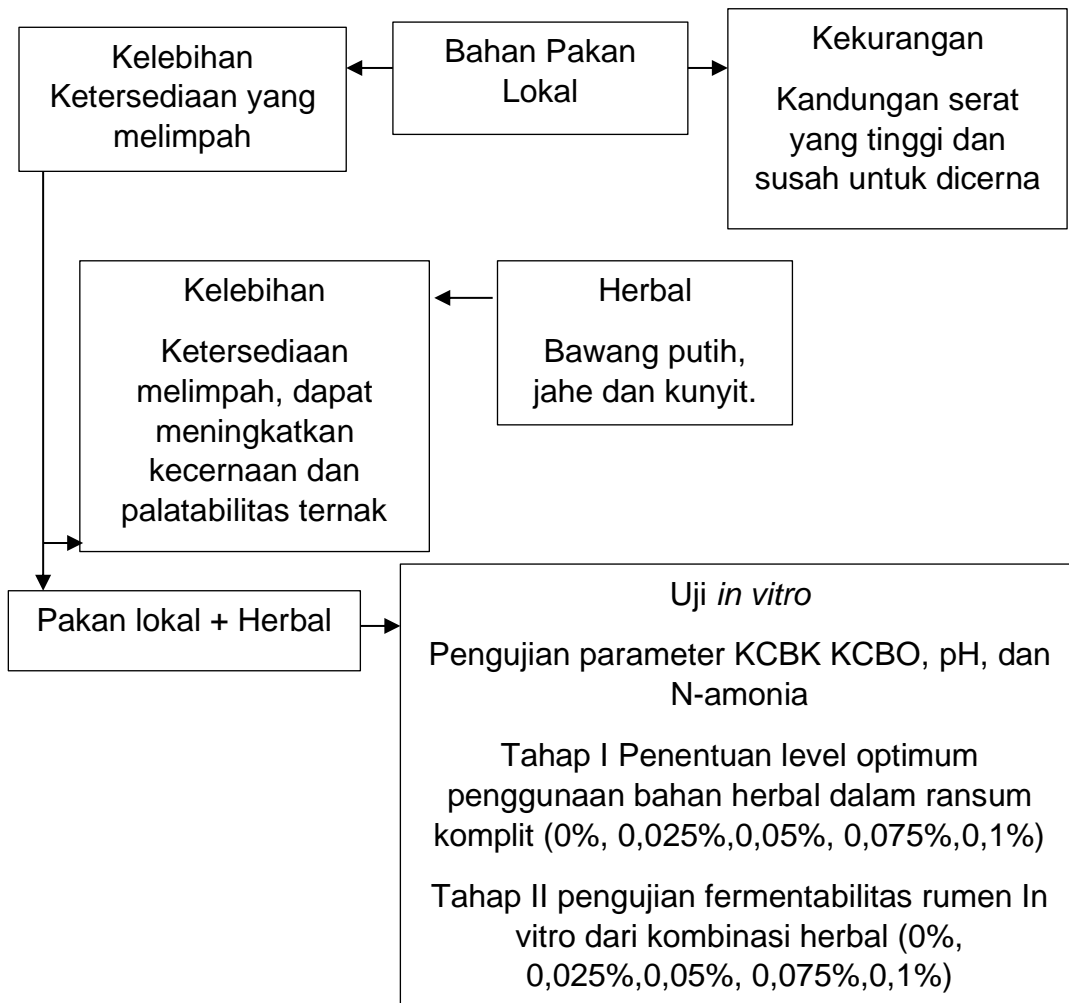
Kelebihan Ketersediaan yang melimpah

Bahan Pakan Lokal

Kekurangan

Kandungan serat yang tinggi dan susah untuk dicerna

Kelebihan

Ketersediaan melimpah, dapat meningkatkan kecernaan dan palatabilitas ternak

Herbal

Bawang putih, jahe dan kunyit.

Pakan lokal + Herbal

Uji *in vitro*

Pengujian parameter KCBK KCBO, pH, dan N-amonia

Tahap I Penentuan level optimum penggunaan bahan herbal dalam ransum komplit (0%, 0,025%,0,05%, 0,075%,0,1%)

Tahap II pengujian fermentabilitas rumen In vitro dari kombinasi herbal (0%, 0,025%,0,05%, 0,075%,0,1%)